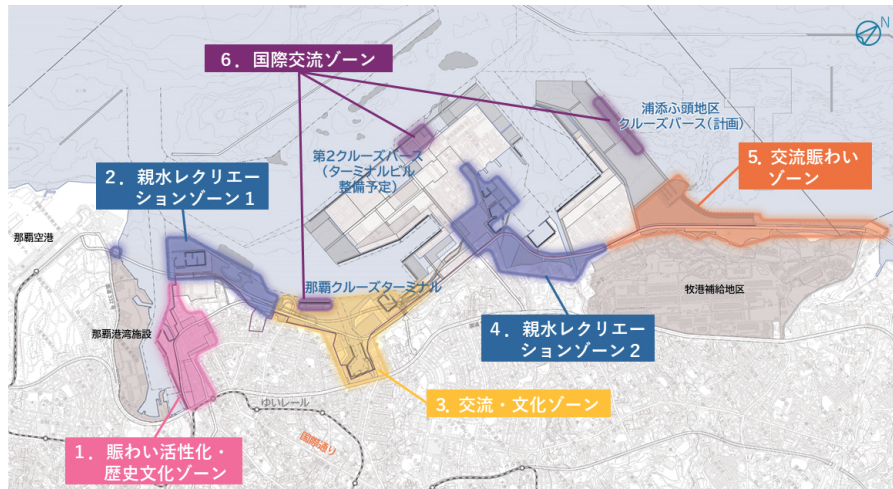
N

6．国際交流ゾーン

浦添ふ頭地区
クルーズバース（計画）

第2クルーズバース
（ターミナルビル
整備予定）

5. 交流賑わい
ゾーン

2．親水レクリエー
ションゾーン１

那覇空港

那覇クルーズターミナル

牧港補給地区

那覇港湾施設

4．親水レクリエー
ションゾーン２

ゆいレール

3. 交流・文化ゾーン

国際通り

1．賑わい活性化・
歴史文化ゾーン